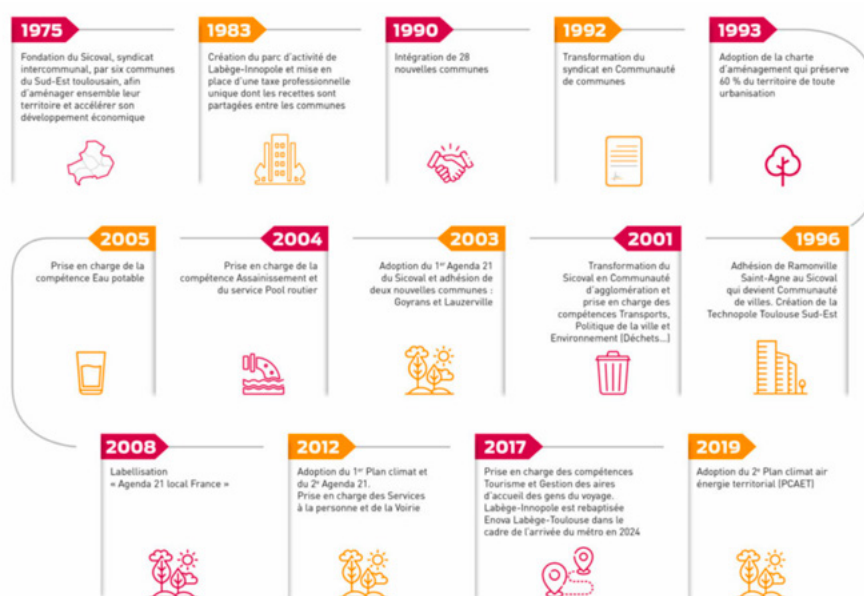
1975

Fondation du Sicoval, syndicat intercommunal, par six communes du Sud-Est toulousain, afin d'aménager ensemble leur territoire et accélérer son développement économique

1983

Création du parc d'activité de Labège-Innopole et mise en place d'une taxe professionnelle unique dont les recettes sont partagées entre les communes

1990

Intégration de 28 nouvelles communes

1992

Transformation du syndicat en Communauté de communes

1993

Adoption de la charte d'aménagement qui préserve 60 % du territoire de toute urbanisation

2005

Prise en charge de la compétence Eau potable

2004

Prise en charge de la compétence Assainissement et du service Pool routier

2003

Adoption du 1$^{er}$ Agenda 21 du Sicoval et adhésion de deux nouvelles communes : Goyrans et Lauzerville

2001

Transformation du Sicoval en Communauté d'agglomération et prise en charge des compétences Transports, Politique de la ville et Environnement (Déchets...)

1996

Adhésion de Ramonville Saint-Agne au Sicoval qui devient Communauté de villes. Création de la Technopole Toulouse Sud-Est

2008

Labellisation « Agenda 21 local France »

2012

Adoption du 1$^{er}$ Plan climat et du 2$^{e}$ Agenda 21. Prise en charge des Services à la personne et de la Voirie

2017

Prise en charge des compétences Tourisme et Gestion des aires d'accueil des gens du voyage. Labège-Innopole est rebaptisée Enova Labège-Toulouse dans le cadre de l'arrivée du métro en 2024

2019

Adoption du 2$^{e}$ Plan climat air énergie territorial (PCAET)